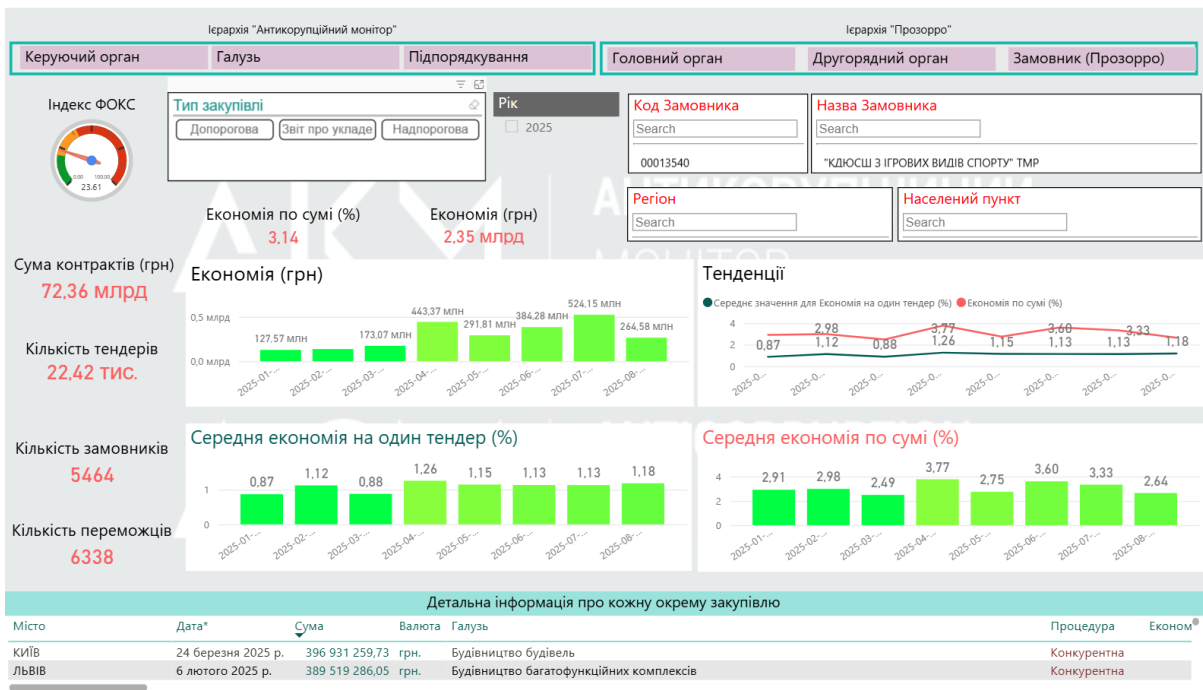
Ієрархія "Антикорупційний монітор"

Керуючий орган | Галузь | Підпорядкування

Ієрархія "Прозорро"

Головний орган | Другорядний орган | Замовник (Прозорро)

Індекс ФОКС

0,00 100,00
23,61

Тип закупівлі

Допорогова | Звіт про укладе | Надпорогова

Рік

2025

Код Замовника

Search

00013540

Назва Замовника

Search

"КДЮСШ З ІГРОВИХ ВИДІВ СПОРТУ" ТМР

Регіон

Search

Населений пункт

Search

Економія по сумі (%)
3,14

Економія (грн)
2,35 млрд

Сума контрактів (грн)
72,36 млрд

Кількість тендерів
22,42 тис.

Кількість замовників
5464

Кількість переможців
6338

Економія (грн)

0,5 млрд
0,0 млрд

127,57 млн
173,07 млн
443,37 млн
291,81 млн
384,28 млн
524,15 млн
264,58 млн

2025-01-... 2025-02-... 2025-03-... 2025-04-... 2025-05-... 2025-06-... 2025-07-... 2025-08-...

Тенденції

Середнє значення для Економія на один тендер (%) Економія по сумі (%)

4
2
0

0,87 2,98 1,12 0,88 3,77 1,26 1,15 3,60 1,13 1,13 3,33 1,18

2025-0... 2025-0... 2025-0... 2025-0... 2025-0... 2025-0... 2025-0... 2025-0...

Середня економія на один тендер (%)

1
0

0,87 1,12 0,88 1,26 1,15 1,13 1,13 1,18

2025-01-... 2025-02-... 2025-03-... 2025-04-... 2025-05-... 2025-06-... 2025-07-... 2025-08-...

Середня економія по сумі (%)

4
2
0

2,91 2,98 2,49 3,77 2,75 3,60 3,33 2,64

2025-01-... 2025-02-... 2025-03-... 2025-04-... 2025-05-... 2025-06-... 2025-07-... 2025-08-...

Детальна інформація про кожну окрему закупівлю

| Місто | Дата* | Сума | Валюта | Галузь | Процедура | Економ |
|---|---|---|---|---|---|---|
| КИЇВ | 24 березня 2025 р. | 396 931 259,73 | грн. | Будівництво будівель | Конкурентна | |
| ЛЬВІВ | 6 лютого 2025 р. | 389 519 286,05 | грн. | Будівництво багатофункційних комплексів | Конкурентна | |